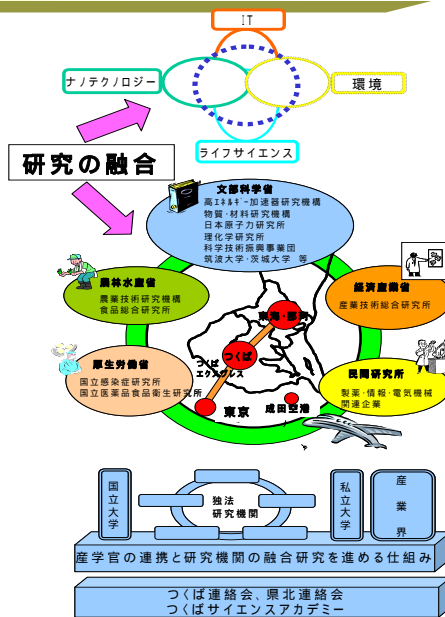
IT

ナノテクノロジー

環境

ライフサイエンス

研究の融合

文部科学省
高エネルギー加速器研究機構
物質・材料研究機構
日本原子力研究所
理化学研究所
科学技術振興事業団
筑波大学・茨城大学 等

農林水産省
農業技術研究機構
食品総合研究所

経済産業省
産業技術総合研究所

厚生労働省
国立感染症研究所
国立医薬品食品衛生研究所

民間研究所
製薬・情報・電気機械関連企業

東海・那珂

つくば

つくばエクスプレス

東京

成田空港

国立大学

独法研究機関

私立大学

産業界

産学官の連携と研究機関の融合研究を進める仕組み

つくば連絡会、県北連絡会
つくばサイエンスアカデミー